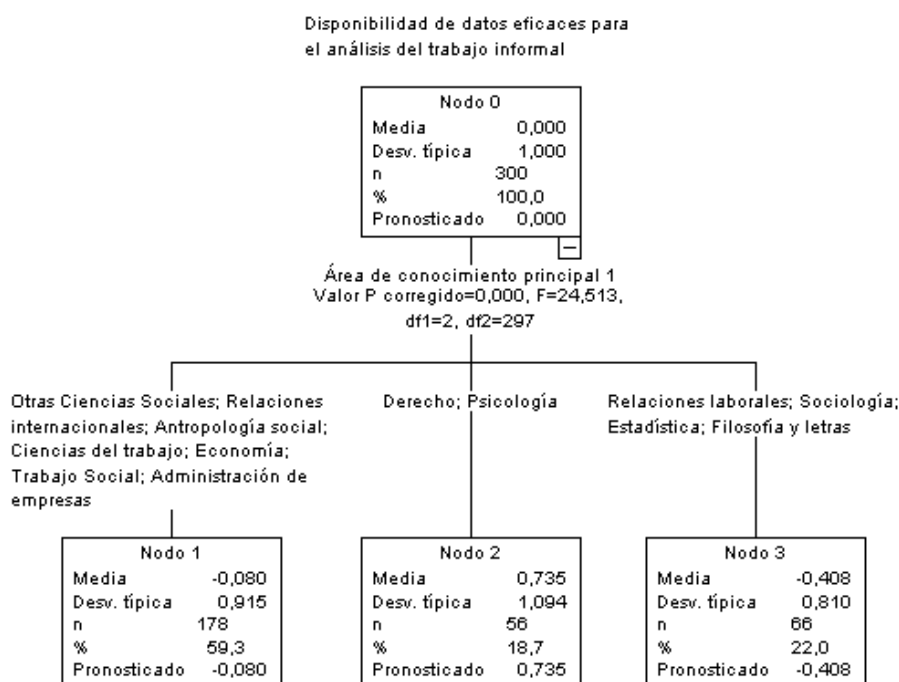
Disponibilidad de datos eficaces para el análisis del trabajo informal

| Nodo 0 | |
|---|---|
| Media | 0,000 |
| Desv. típica | 1,000 |
| n | 300 |
| % | 100,0 |
| Pronosticado | 0,000 |

Área de conocimiento principal 1
Valor P corregido=0,000, F=24,513, df1=2, df2=297

Otras Ciencias Sociales; Relaciones internacionales; Antropología social; Ciencias del trabajo; Economía; Trabajo Social; Administración de empresas

| Nodo 1 | |
|---|---|
| Media | -0,080 |
| Desv. típica | 0,915 |
| n | 178 |
| % | 59,3 |
| Pronosticado | -0,080 |

Derecho; Psicología

| Nodo 2 | |
|---|---|
| Media | 0,735 |
| Desv. típica | 1,094 |
| n | 56 |
| % | 18,7 |
| Pronosticado | 0,735 |

Relaciones laborales; Sociología; Estadística; Filosofía y letras

| Nodo 3 | |
|---|---|
| Media | -0,408 |
| Desv. típica | 0,810 |
| n | 66 |
| % | 22,0 |
| Pronosticado | -0,408 |